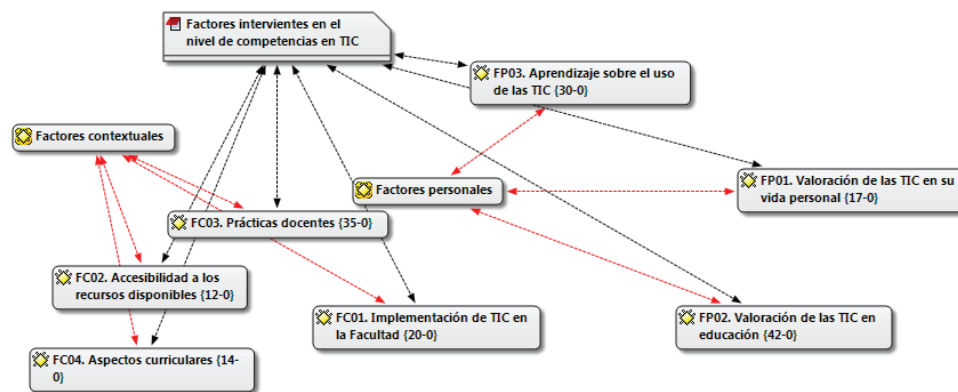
Factores intervientes en el nivel de competencias en TIC

FP03. Aprendizaje sobre el uso de las TIC {30-0}

Factores contextuales

Factores personales

FP01. Valoración de las TIC en su vida personal {17-0}

FC03. Prácticas docentes {35-0}

FC02. Accesibilidad a los recursos disponibles {12-0}

FC01. Implementación de TIC en la Facultad {20-0}

FP02. Valoración de las TIC en educación {42-0}

FC04. Aspectos curriculares {14-0}